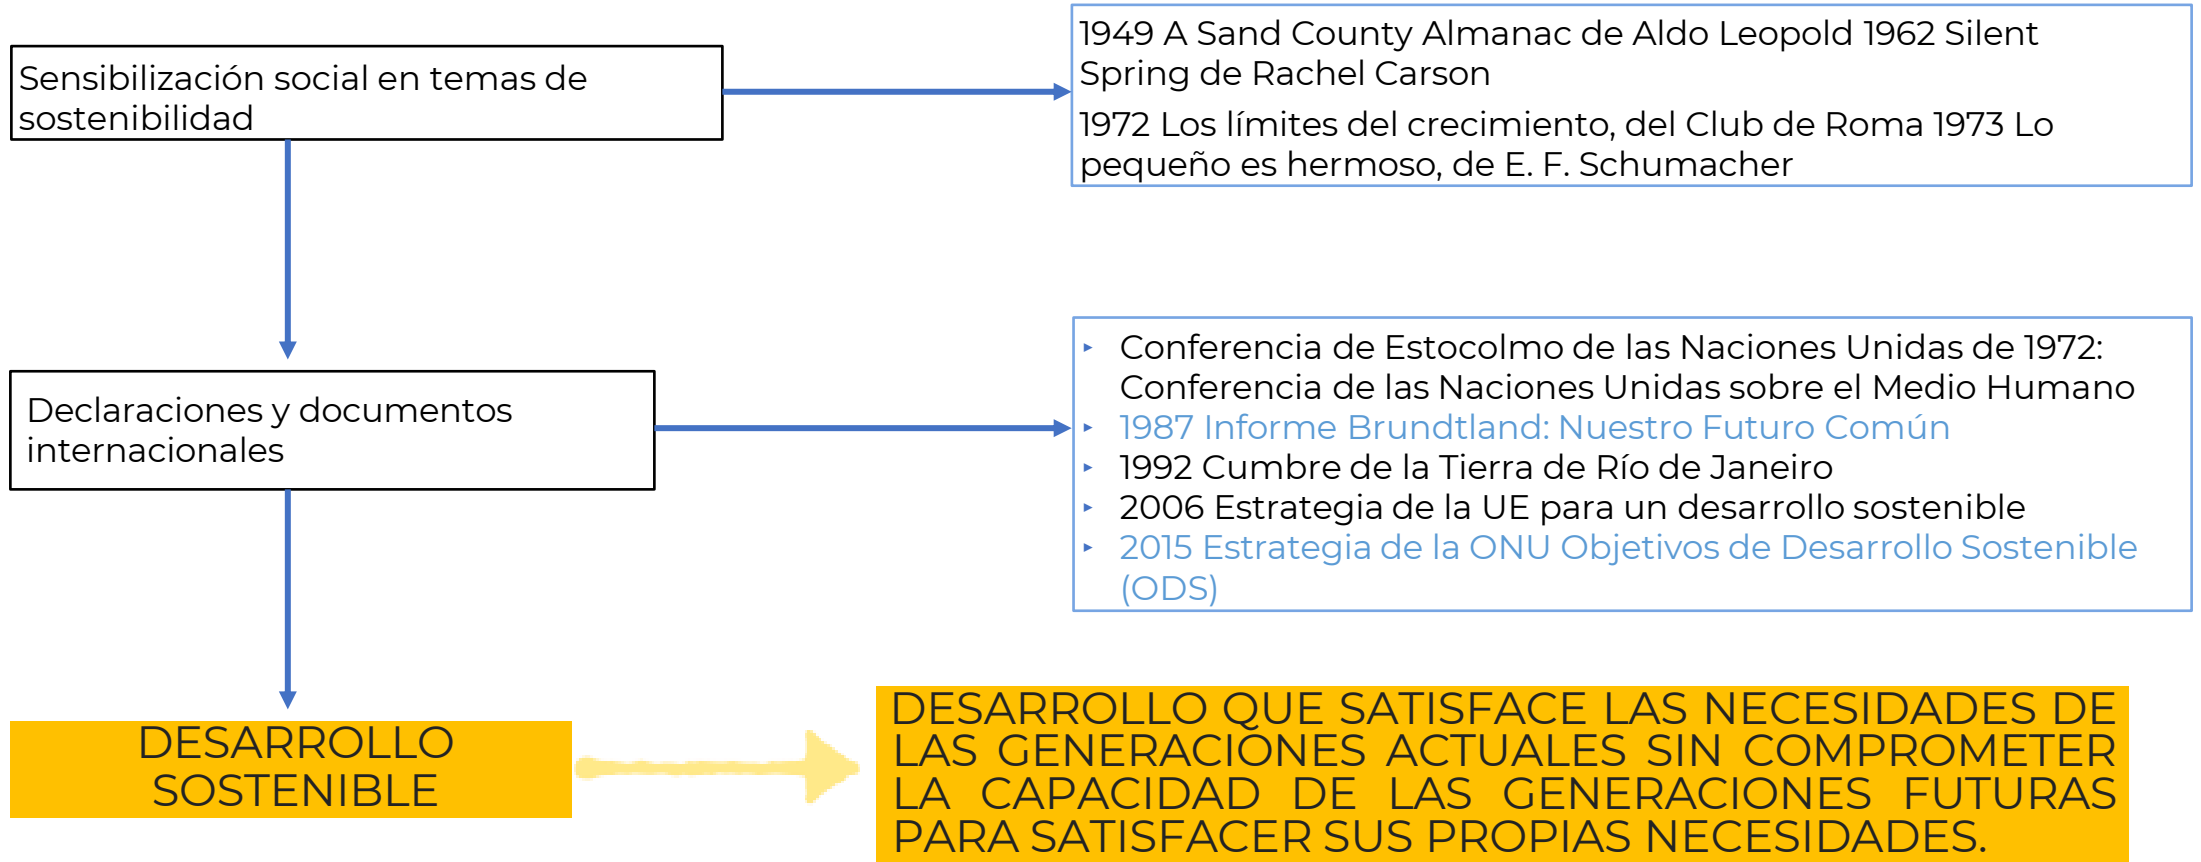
Sensibilización social en temas de sostenibilidad

1949 A Sand County Almanac de Aldo Leopold 1962 Silent Spring de Rachel Carson

1972 Los límites del crecimiento, del Club de Roma 1973 Lo pequeño es hermoso, de E. F. Schumacher

Declaraciones y documentos internacionales

- Conferencia de Estocolmo de las Naciones Unidas de 1972: Conferencia de las Naciones Unidas sobre el Medio Humano
- 1987 Informe Brundtland: Nuestro Futuro Común
- 1992 Cumbre de la Tierra de Río de Janeiro
- 2006 Estrategia de la UE para un desarrollo sostenible
- 2015 Estrategia de la ONU Objetivos de Desarrollo Sostenible (ODS)

DESARROLLO SOSTENIBLE

DESARROLLO QUE SATISFACE LAS NECESIDADES DE LAS GENERACIONES ACTUALES SIN COMPROMETER LA CAPACIDAD DE LAS GENERACIONES FUTURAS PARA SATISFACER SUS PROPIAS NECESIDADES.